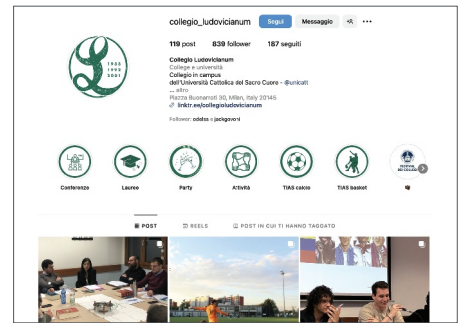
collegio_ludovicianum Segui Messaggio

119 post 839 follower 187 seguiti

1930 1990 2001

Collegio Ludovicianum
College e università
Collegio in campus
dell'Università Cattolica del Sacro Cuore · @unicatt
... altro
Piazza Buonarroti 30, Milan, Italy 20145
linktr.ee/collegioludovicianum

Follower: odelss e jackgovoni

Conferenze
Lauree
Party
Attività
TIAS calcio
TIAS basket
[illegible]

POST
REELS
POST IN CUI TI HANNO TAGGATO